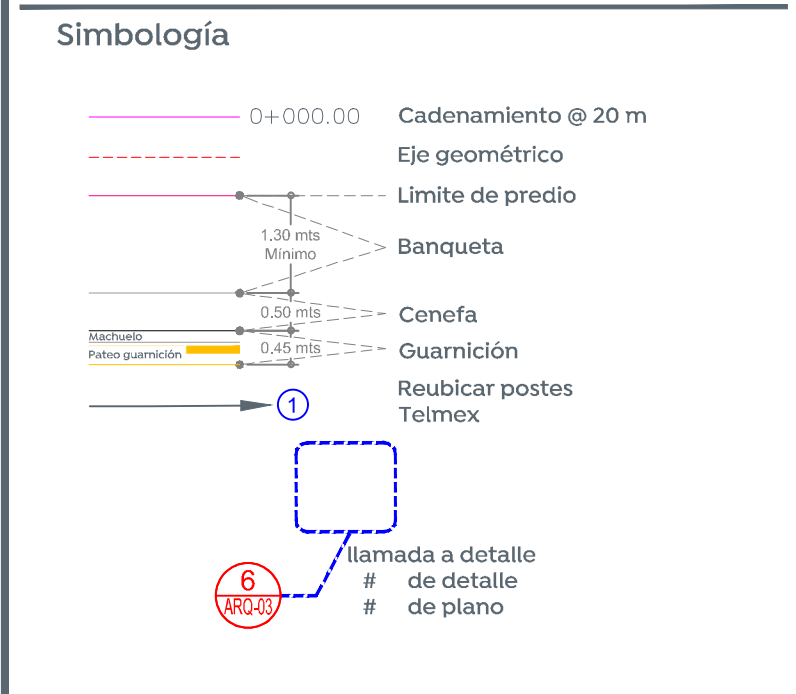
Simbología

0+000.00 Cadenamiento @ 20 m

Eje geométrico

Limite de predio

1.30 mts
Mínimo

Banqueta

0.50 mts

Cenefa

Machuelo

Pateo guarnición

0.45 mts

Guarnición

1

Reubicar postes Telmex

6
ARQ-03

llamada a detalle
# de detalle
# de plano